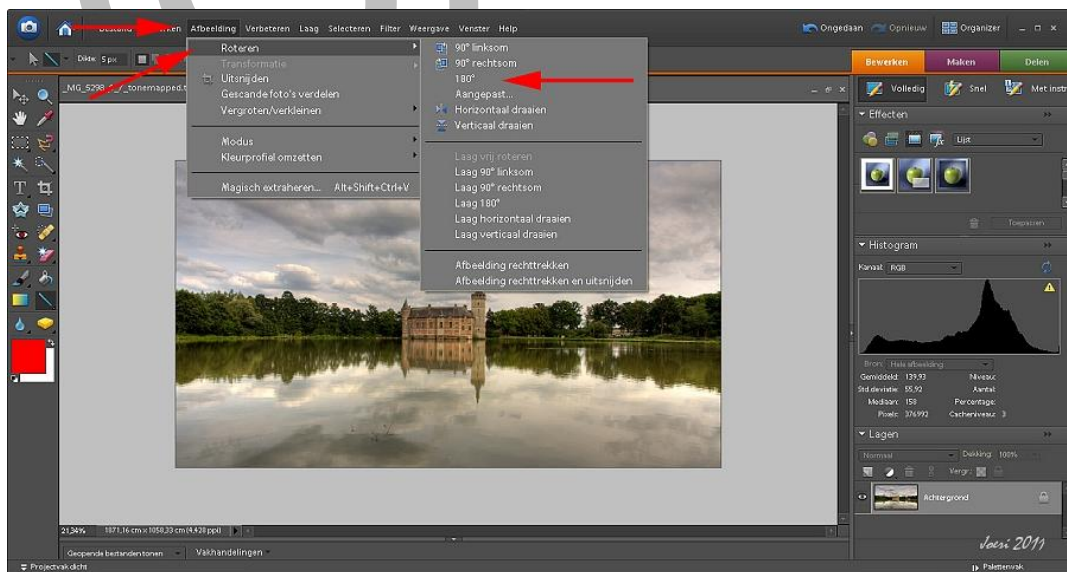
Bestand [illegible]rken Afbeelding Verbeteren Laag Selecteren Filter Weergave Venster Help

Ongedaan Opnieuw Organizer

Bewerken Maken Delen

Dikte: 5 px

_MG_5298_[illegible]_tonemapped.t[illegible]

Roteren
Transformatie
Uitsnijden
Gescande foto's verdelen
Vergroten/verkleinen

Modus
Kleurprofiel omzetten

Magisch extraheren... Alt+Shift+Ctrl+V

90° linksom
90° rechtsom
180°
Aangepast...
Horizontaal draaien
Verticaal draaien

Laag vrij roteren
Laag 90° linksom
Laag 90° rechtsom
Laag 180°
Laag horizontaal draaien
Laag verticaal draaien

Afbeelding rechttrekken
Afbeelding rechttrekken en uitsnijden

Volledig Snel Met instr

Effecten

Lijst

Toepassen

Histogram

Kanaal: RGB

Bron: Hele afbeelding

Gemiddeld: 139,93
Std.deviatie: 55,92
Mediaan: 158
Pixels: 376992

Niveau:
Aantal:
Percentage:
Cacheniveau: 3

Lagen

Normaal
Dekking: 100%
Vergr.:

Achtergrond

21,24% 1871,16 cm x 1058,33 cm (4,420 ppi)

Geopende bestanden tonen Vakhandelingen

Projectvak dicht

Paletvak

Joeri 2011